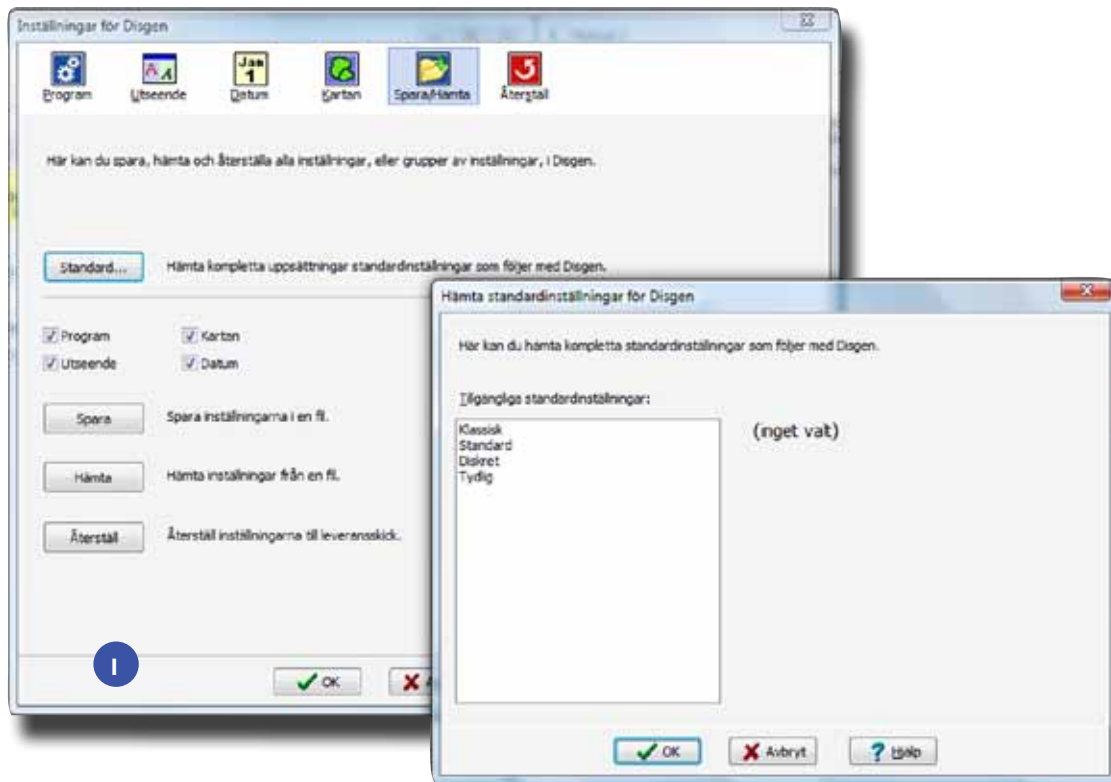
Inställningar för Disgen

Jan 1

Program Utseende Datum Kartan Spara/Hämta Återställ

Här kan du spara, hämta och återställa alla inställningar, eller grupper av inställningar, i Disgen.

Standard... Hämta kompletta uppsättningar standardinställningar som följer med Disgen.

Program Kartan
Utseende Datum

Spara Spara inställningarna i en fil.

Hämta Hämta inställningar från en fil.

Återställ Återställ inställningarna till leveransskick.

I

OK

Hämta standardinställningar för Disgen

Här kan du hämta kompletta standardinställningar som följer med Disgen.

Tillgängliga standardinställningar:

Klassisk
Standard
Diskret
Tydlig

(inget valt)

OK Avbryt Hjälp